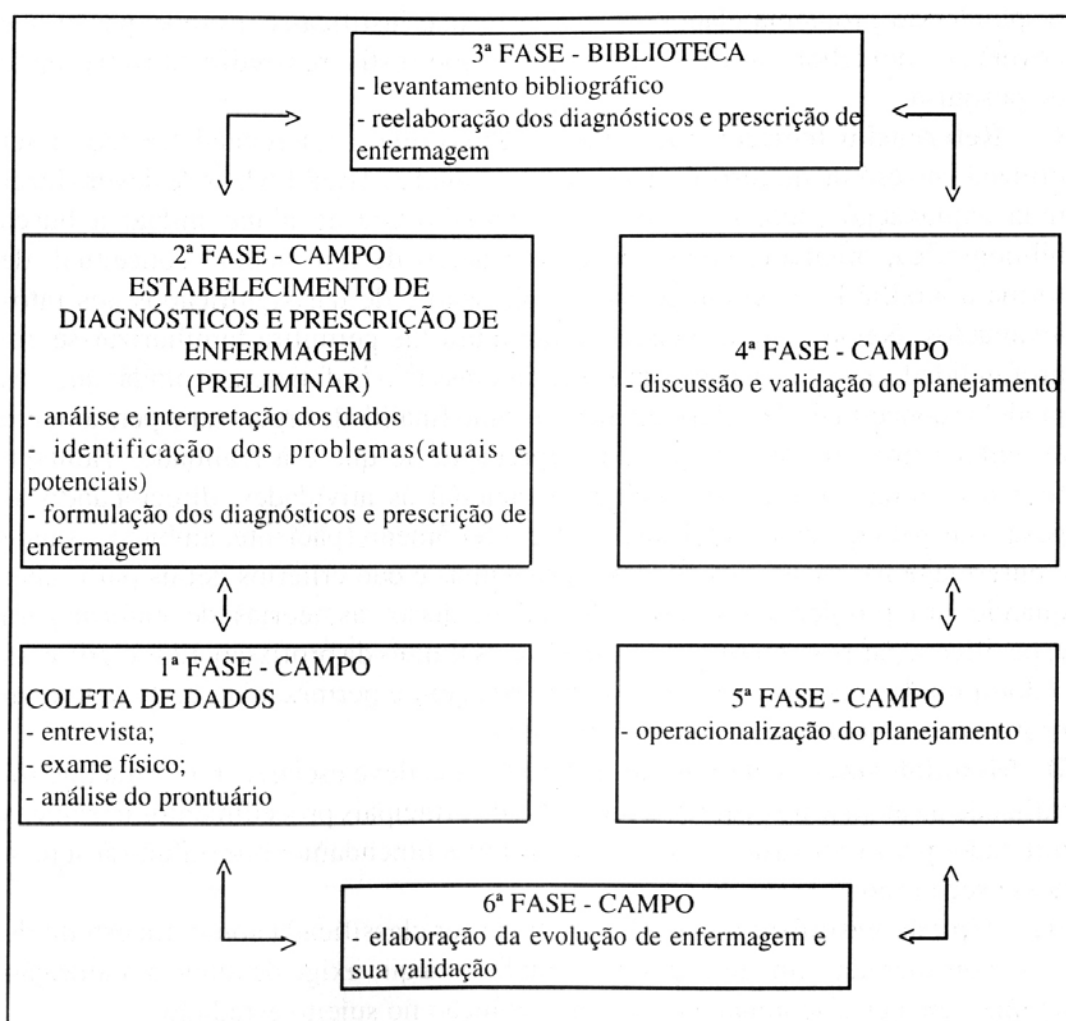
3ª FASE - BIBLIOTECA
- levantamento bibliográfico
- reelaboração dos diagnósticos e prescrição de enfermagem

2ª FASE - CAMPO
ESTABELECIMENTO DE DIAGNÓSTICOS E PRESCRIÇÃO DE ENFERMAGEM
(PRELIMINAR)
- análise e interpretação dos dados
- identificação dos problemas(atuais e potenciais)
- formulação dos diagnósticos e prescrição de enfermagem

4ª FASE - CAMPO
- discussão e validação do planejamento

1ª FASE - CAMPO
COLETA DE DADOS
- entrevista;
- exame físico;
- análise do prontuário

5ª FASE - CAMPO
- operacionalização do planejamento

6ª FASE - CAMPO
- elaboração da evolução de enfermagem e sua validação